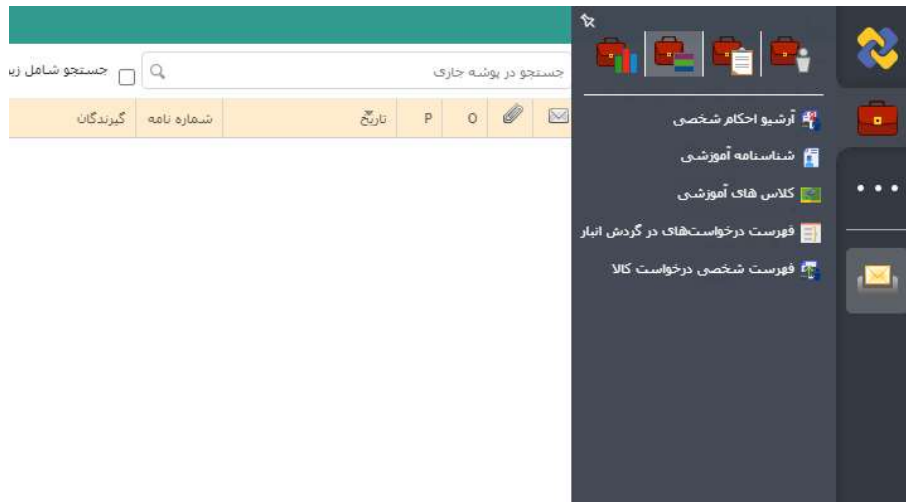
آرشیو احکام شخصی
شناسنامه آموزشی
کلاس های آموزشی
فهرست درخواست‌های در گردش انبار
فهرست شخصی درخواست کالا

جستجو در پوشه جاری
جستجو شامل زی

| گیرندگان | شماره نامه | تاریخ | P | O |
|---|---|---|---|---|